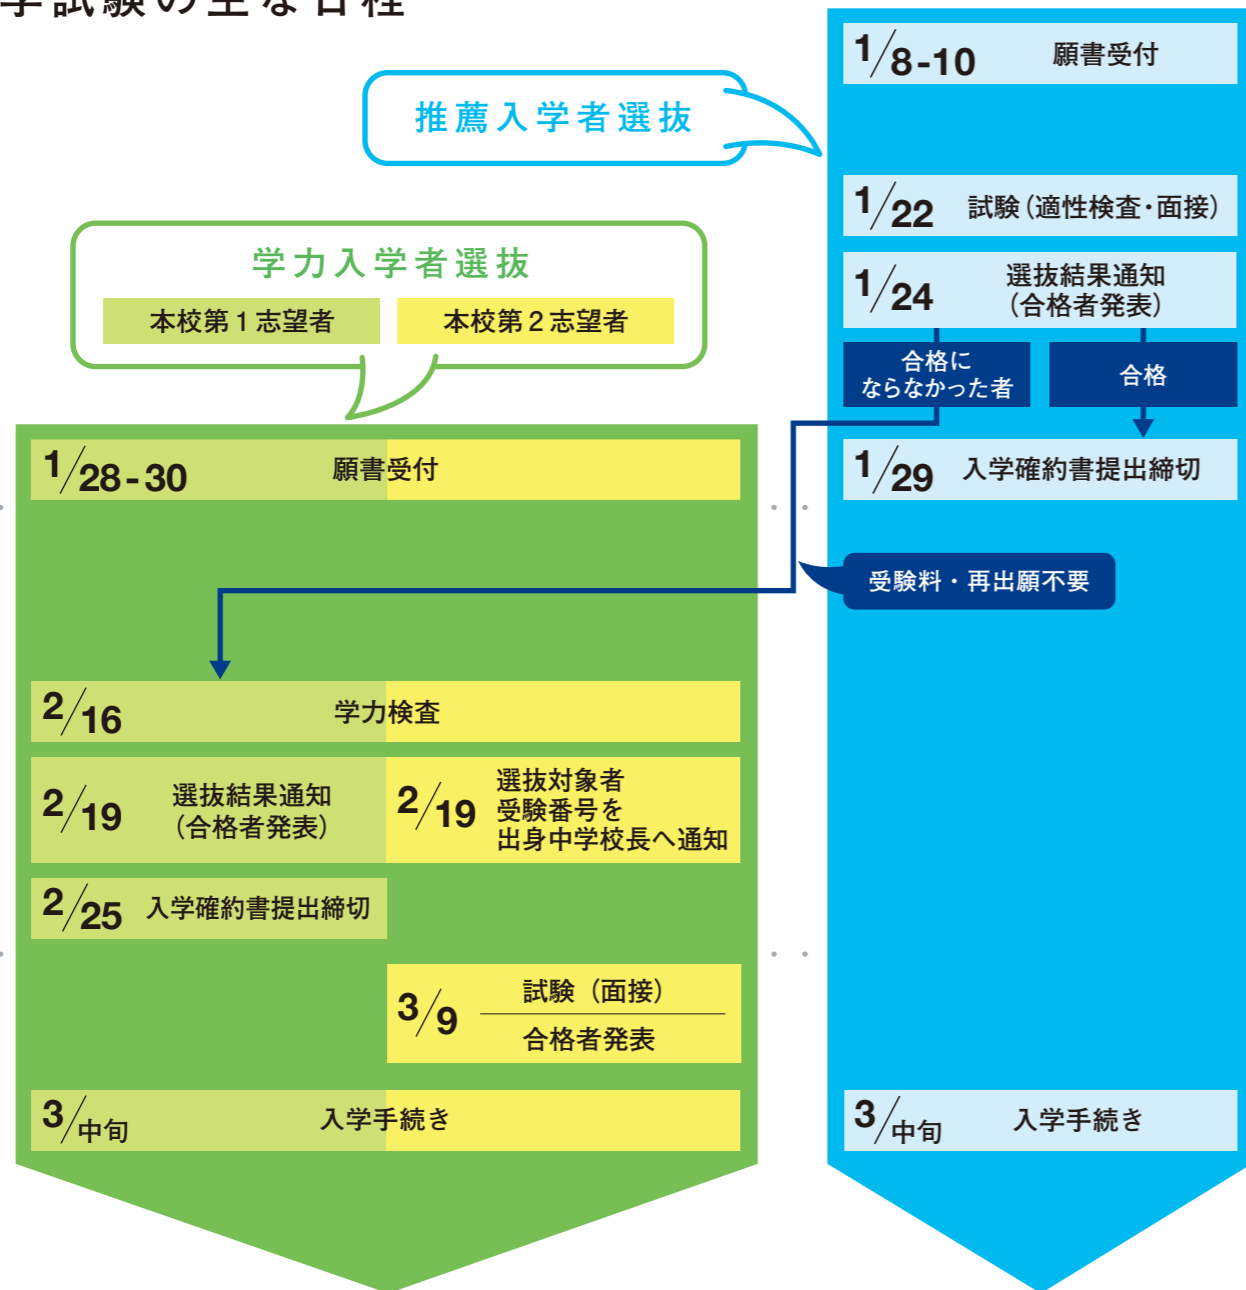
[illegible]試験の主な日程

推薦入学者選抜

1/8-10 願書受付

1/22 試験（適性検査・面接）

1/24 選抜結果通知（合格者発表）

合格にならなかった者

合格

1/29 入学確約書提出締切

受験料・再出願不要

3/中旬 入学手続き

学力入学者選抜

本校第１志望者

本校第２志望者

1/28-30 願書受付

2/16 学力検査

2/19 選抜結果通知（合格者発表）

2/19 選抜対象者受験番号を出身中学校長へ通知

2/25 入学確約書提出締切

3/9 試験（面接）

合格者発表

3/中旬 入学手続き